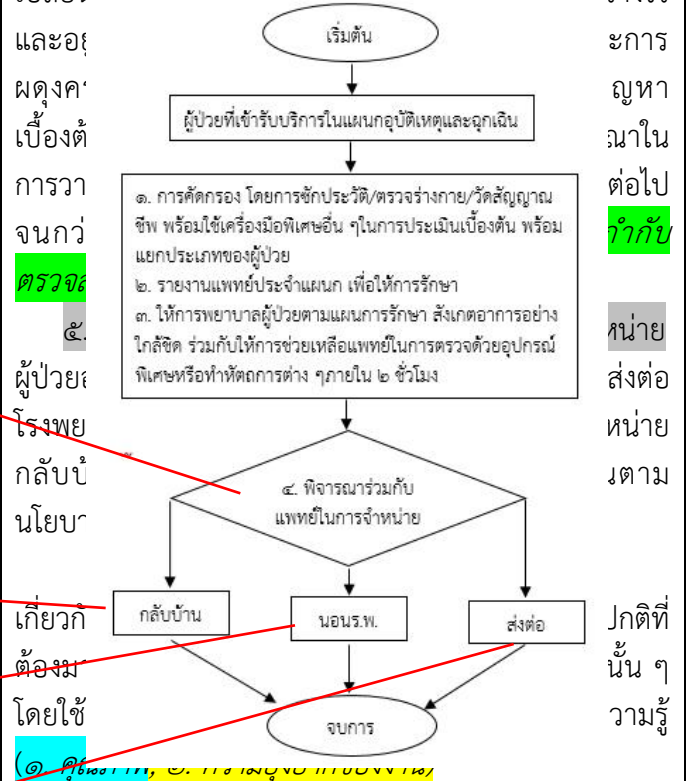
เริ่มต้น

ผู้ป่วยที่เข้ารับบริการในแผนกอุบัติเหตุและฉุกเฉิน

๑. การคัดกรอง โดยการซักประวัติ/ตรวจร่างกาย/วัดสัญญาณชีพ พร้อมใช้เครื่องมือพิเศษอื่น ๆในการประเมินเบื้องต้น พร้อมแยกประเภทของผู้ป่วย
๒. รายงานแพทย์ประจำแผนก เพื่อให้การรักษา
๓. ให้การพยาบาลผู้ป่วยตามแผนการรักษา สังเกตอาการอย่างใกล้ชิด ร่วมกับให้การช่วยเหลือแพทย์ในการตรวจด้วยอุปกรณ์พิเศษหรือทำหัตถการต่าง ๆภายใน ๒ ชั่วโมง

๔. พิจารณาร่วมกับแพทย์ในการจำหน่าย

กลับบ้าน

นอนร.พ.

ส่งต่อ

จบการ

และอยู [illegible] ะการ
ผดุงค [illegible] ญหา
เบื้องต้ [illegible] ณาใน
การวา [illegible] ต่อไป
จนกว่ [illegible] ำกับ
ตรวจล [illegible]
๕. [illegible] หน่าย
ผู้ป่วย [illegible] ส่งต่อ
โรงพย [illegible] หน่าย
กลับบ้ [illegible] ตาม
นโยบา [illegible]
เกี่ยวกั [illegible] ปกติที่
ต้องม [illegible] นั้น ๆ
โดยใช้ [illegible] วามรู้
(๑. คู่ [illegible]